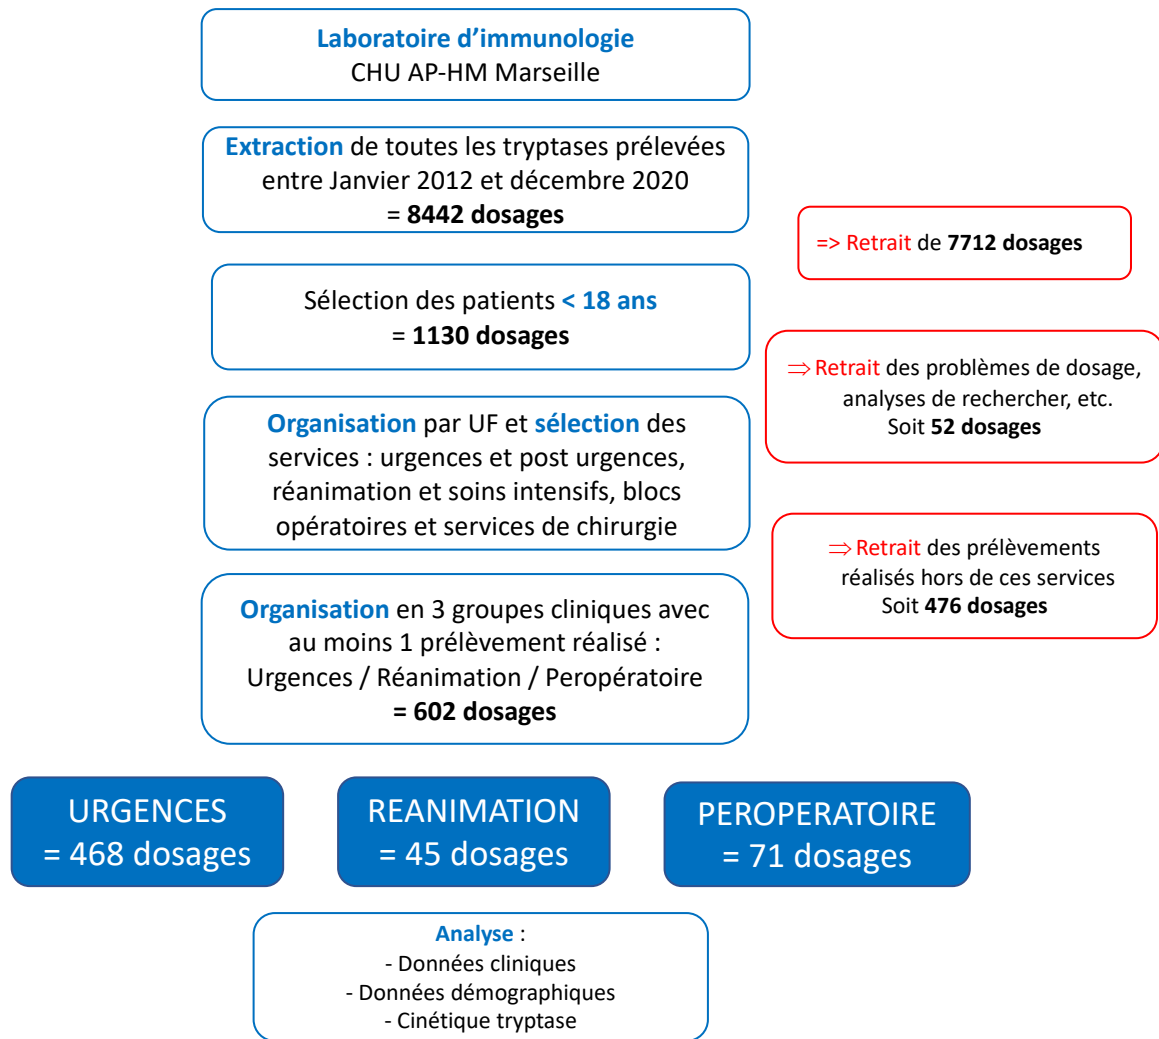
Laboratoire d’immunologie
CHU AP-HM Marseille

Extraction de toutes les tryptases prélevées entre Janvier 2012 et décembre 2020
= 8442 dosages

=> Retrait de 7712 dosages

Sélection des patients < 18 ans
= 1130 dosages

⇒ Retrait des problèmes de dosage, analyses de rechercher, etc.
Soit 52 dosages

Organisation par UF et sélection des services : urgences et post urgences, réanimation et soins intensifs, blocs opératoires et services de chirurgie

⇒ Retrait des prélèvements réalisés hors de ces services
Soit 476 dosages

Organisation en 3 groupes cliniques avec au moins 1 prélèvement réalisé :
Urgences / Réanimation / Peropératoire
= 602 dosages

URGENCES
= 468 dosages

REANIMATION
= 45 dosages

PEROPERATOIRE
= 71 dosages

Analyse :
- Données cliniques
- Données démographiques
- Cinétique tryptase